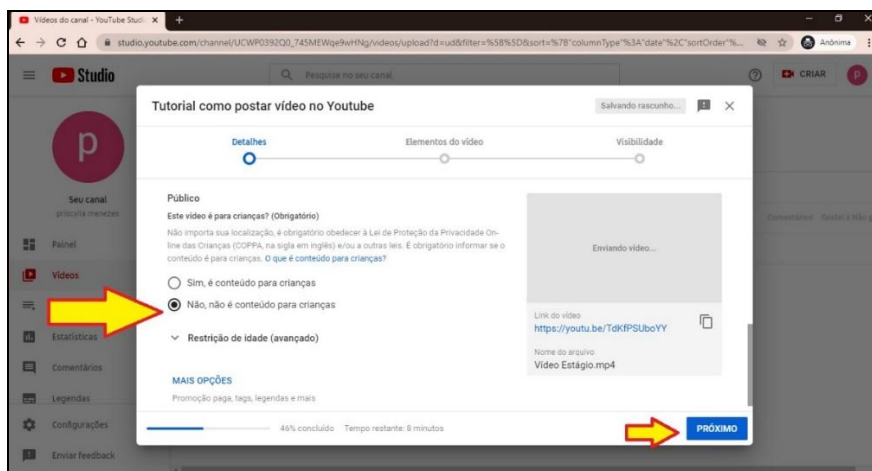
Vídeos do canal - YouTube Studi ×
+
studio.youtube.com/channel/UCWP0392Q0_745MEWqe9wHNg/videos/upload?d=ud&filter=%5B%5D&sort=%7B"columnType"%3A"date"%2C"sortOrder"%...
Anônima
Studio
Pesquise no seu canal
CRIAR
p
Seu canal
priscyla menezes
Painel
Vídeos
Estatísticas
Comentários
Legendas
Configurações
Enviar feedback
Comentários
Gostei (% Não g

Tutorial como postar vídeo no Youtube
Salvando rascunho...
Detalhes
Elementos do vídeo
Visibilidade
Público
Este vídeo é para crianças? (Obrigatório)
Não importa sua localização, é obrigatório obedecer à Lei de Proteção da Privacidade On-line das Crianças (COPPA, na sigla em inglês) e/ou a outras leis. É obrigatório informar se o conteúdo é para crianças. O que é conteúdo para crianças?
Sim, é conteúdo para crianças
Não, não é conteúdo para crianças
Restrição de idade (avançado)
MAIS OPÇÕES
Promoção paga, tags, legendas e mais
Enviando vídeo...
Link do vídeo
https://youtu.be/TdKfPSUboYY
Nome do arquivo
Vídeo Estágio.mp4
46% concluído Tempo restante: 8 minutos
PRÓXIMO